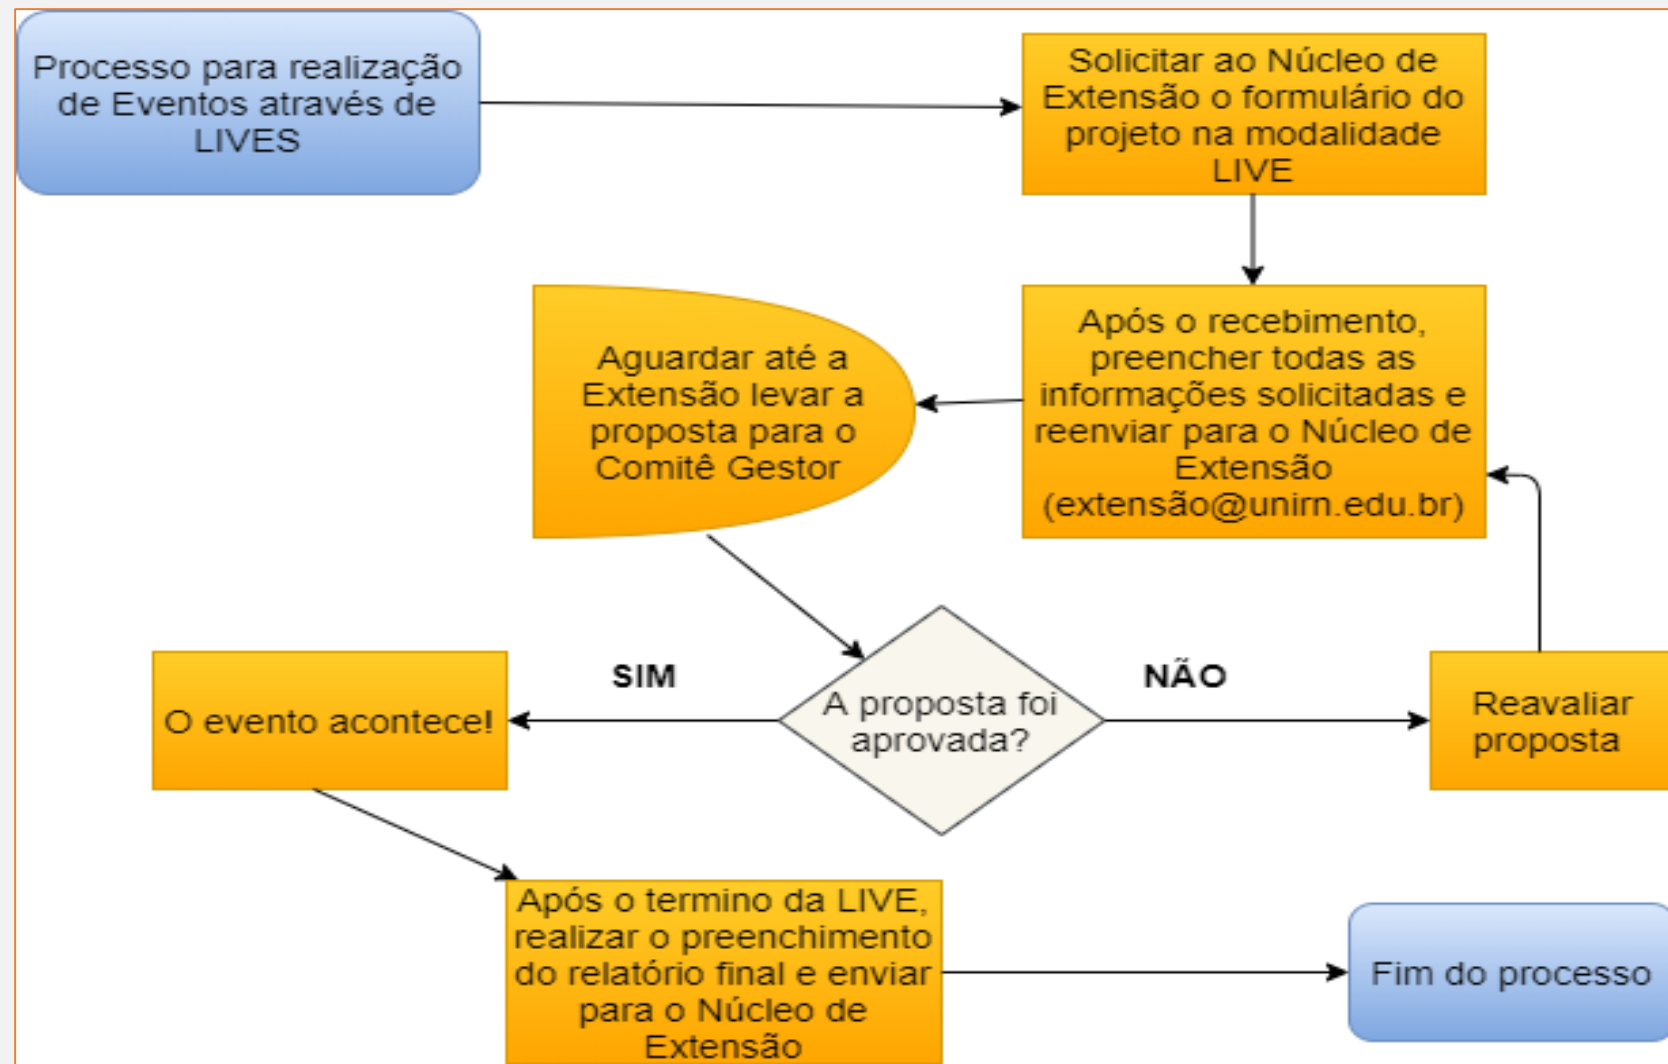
Processo para realização de Eventos através de LIVES

Solicitar ao Núcleo de Extensão o formulário do projeto na modalidade LIVE

Após o recebimento, preencher todas as informações solicitadas e reenviar para o Núcleo de Extensão (extensão@unirn.edu.br)

Aguardar até a Extensão levar a proposta para o Comitê Gestor

A proposta foi aprovada?

SIM

NÃO

O evento acontece!

Reavaliar proposta

Após o termino da LIVE, realizar o preenchimento do relatório final e enviar para o Núcleo de Extensão

Fim do processo